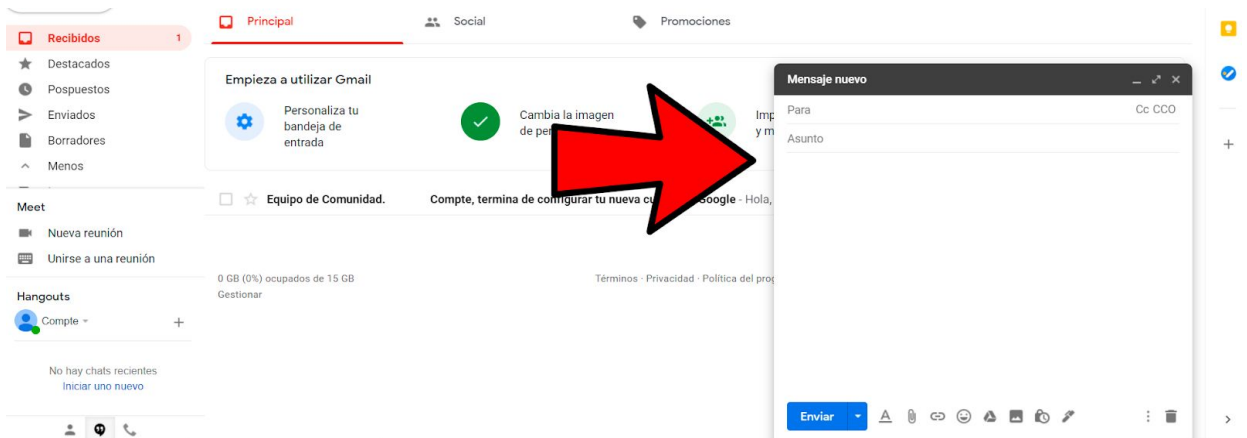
Recibidos 1
Destacados
Pospuestos
Enviados
Borradores
Menos

Meet
Nueva reunión
Unirse a una reunión

Hangouts
Compte
+

No hay chats recientes
Iniciar uno nuevo

Principal
Social
Promociones

Empieza a utilizar Gmail
Personaliza tu bandeja de entrada
Cambia la imagen de per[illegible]
Imp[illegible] y m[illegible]

Equipo de Comunidad.
Compte, termina de configurar tu nueva cu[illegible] Google - Hola,

0 GB (0%) ocupados de 15 GB
Gestionar

Términos · Privacidad · Política del prog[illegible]

Mensaje nuevo
Para
Cc CCO
Asunto

Enviar